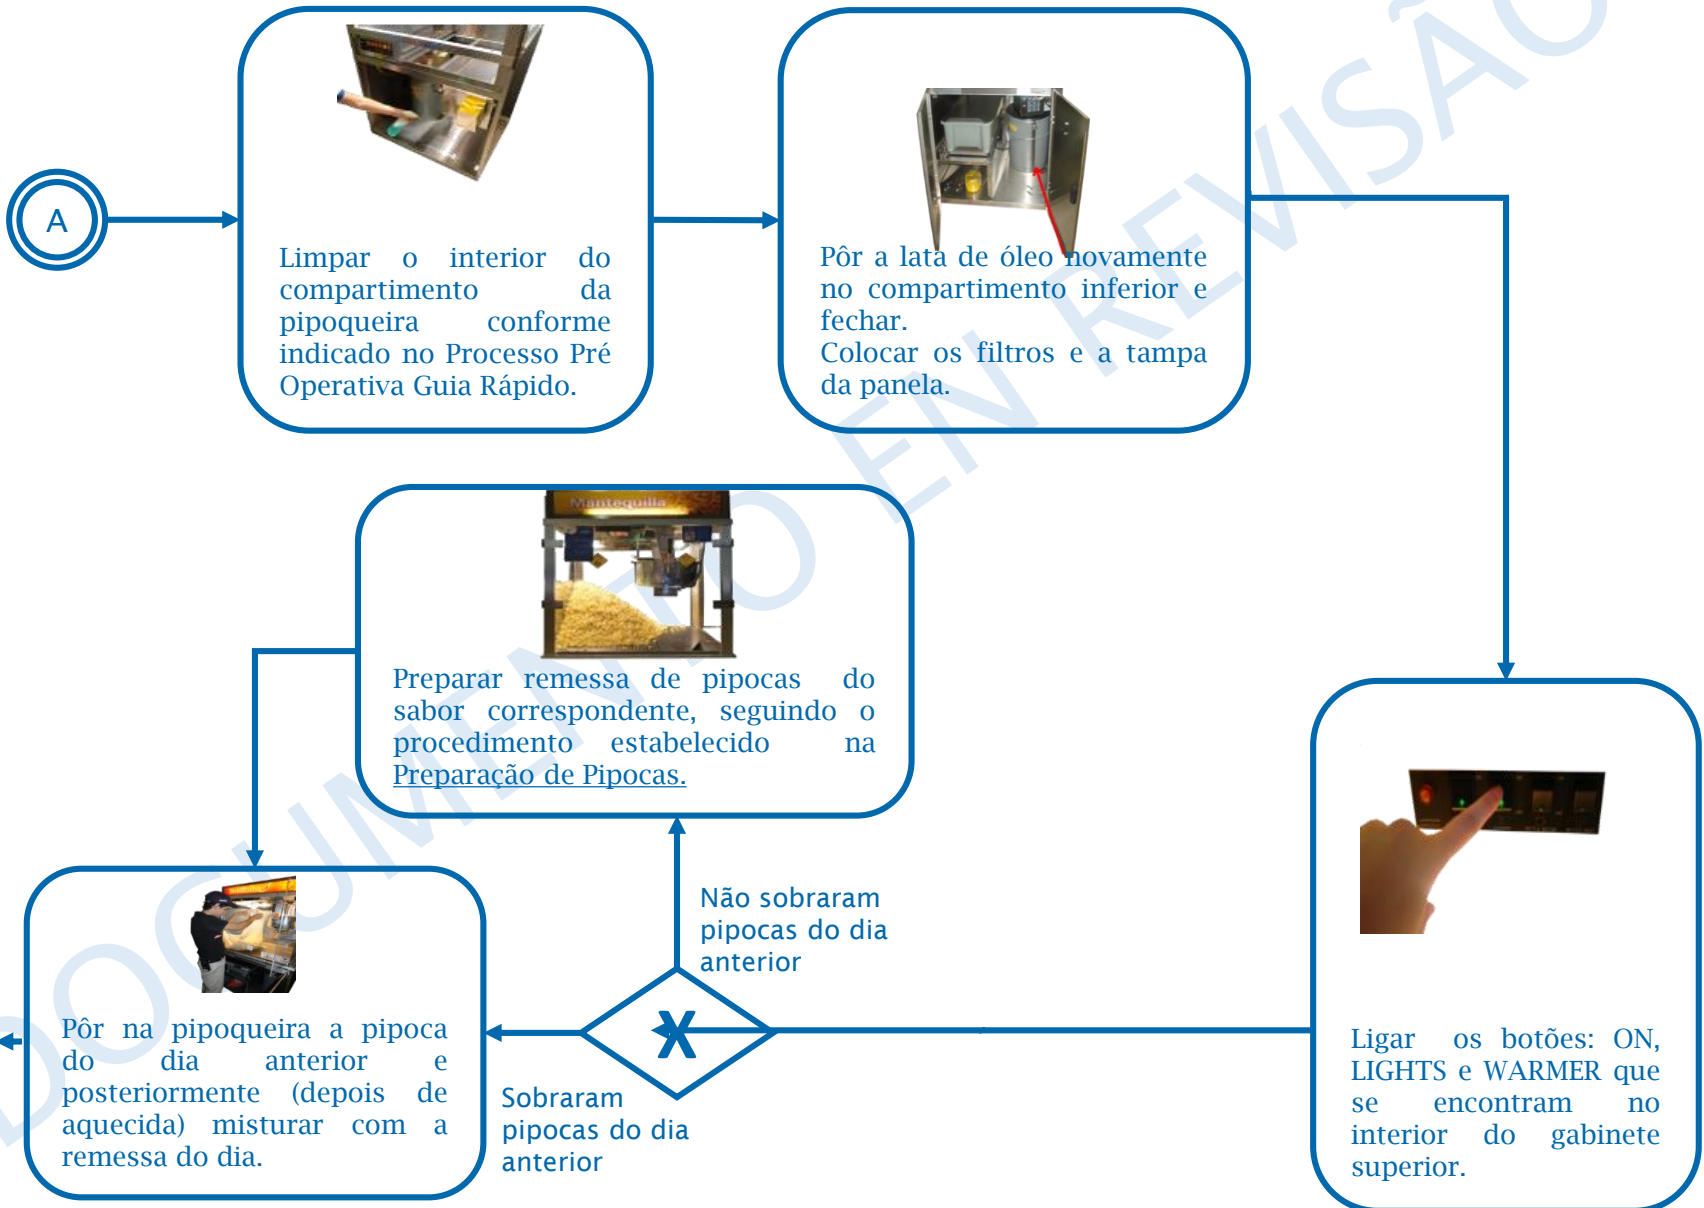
A

Limpar o interior do compartimento da pipoqueira conforme indicado no Processo Pré Operativa Guia Rápido.

Pôr a lata de óleo novamente no compartimento inferior e fechar.
Colocar os filtros e a tampa da panela.

Mantequilla

Preparar remessa de pipocas do sabor correspondente, seguindo o procedimento estabelecido na Preparação de Pipocas.

Ligar os botões: ON, LIGHTS e WARMER que se encontram no interior do gabinete superior.

Não sobraram pipocas do dia anterior

Sobraram pipocas do dia anterior

Pôr na pipoqueira a pipoca do dia anterior e posteriormente (depois de aquecida) misturar com a remessa do dia.

DOCUMENTO EN REVISÃO